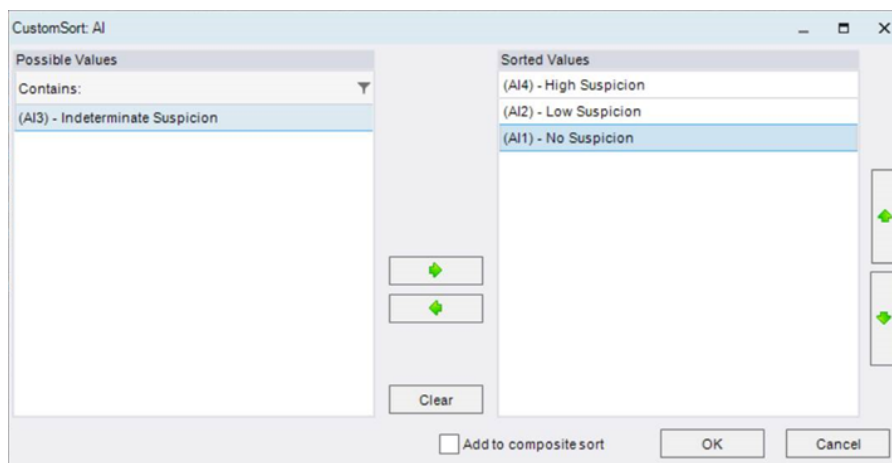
CustomSort: AI

Possible Values

Contains:

(AI3) - Indeterminate Suspicion

Sorted Values

(AI4) - High Suspicion

(AI2) - Low Suspicion

(AI1) - No Suspicion

Clear

Add to composite sort

OK

Cancel